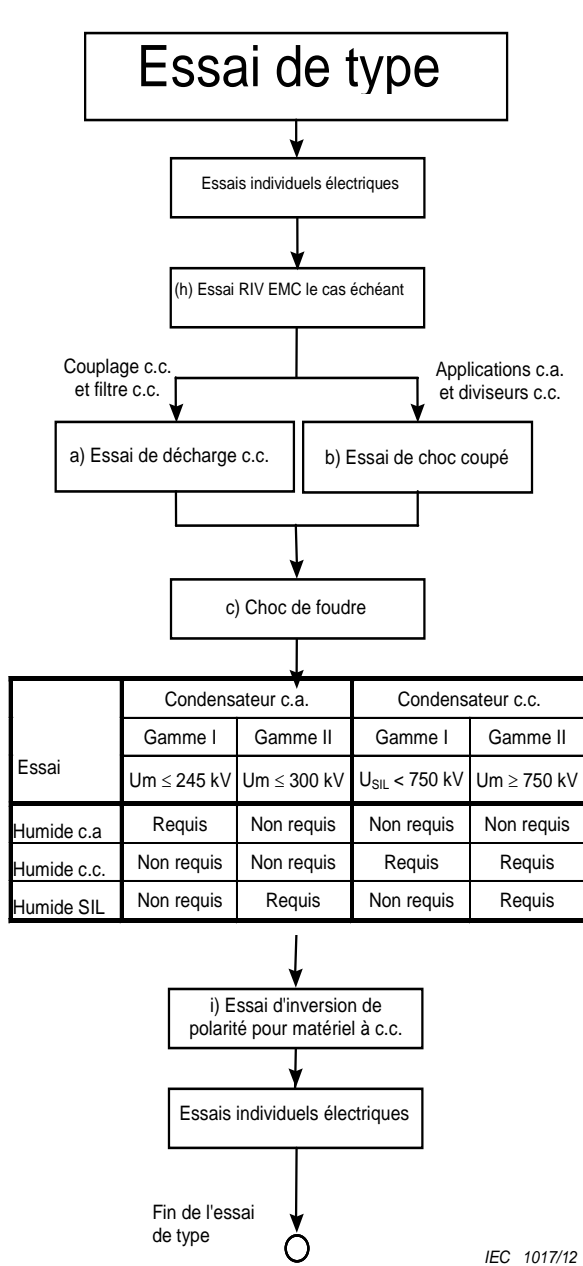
Essai de type

Essais individuels électriques

(h) Essai RIV EMC le cas échéant

Couplage c.c. et filtre c.c.

Applications c.a. et diviseurs c.c.

a) Essai de décharge c.c.

b) Essai de choc coupé

c) Choc de foudre

| Essai | Condensateur c.a. | | Condensateur c.c. | |
|---|---|---|---|---|
| | Gamme I | Gamme II | Gamme I | Gamme II |
| | Um $\leq$ 245 kV | Um $\leq$ 300 kV | $U_{SIL}$ < 750 kV | Um $\geq$ 750 kV |
| Humide c.a | Requis | Non requis | Non requis | Non requis |
| Humide c.c. | Non requis | Non requis | Requis | Requis |
| Humide SIL | Non requis | Requis | Non requis | Requis |

i) Essai d'inversion de polarité pour matériel à c.c.

Essais individuels électriques

Fin de l'essai de type

IEC 1017/12